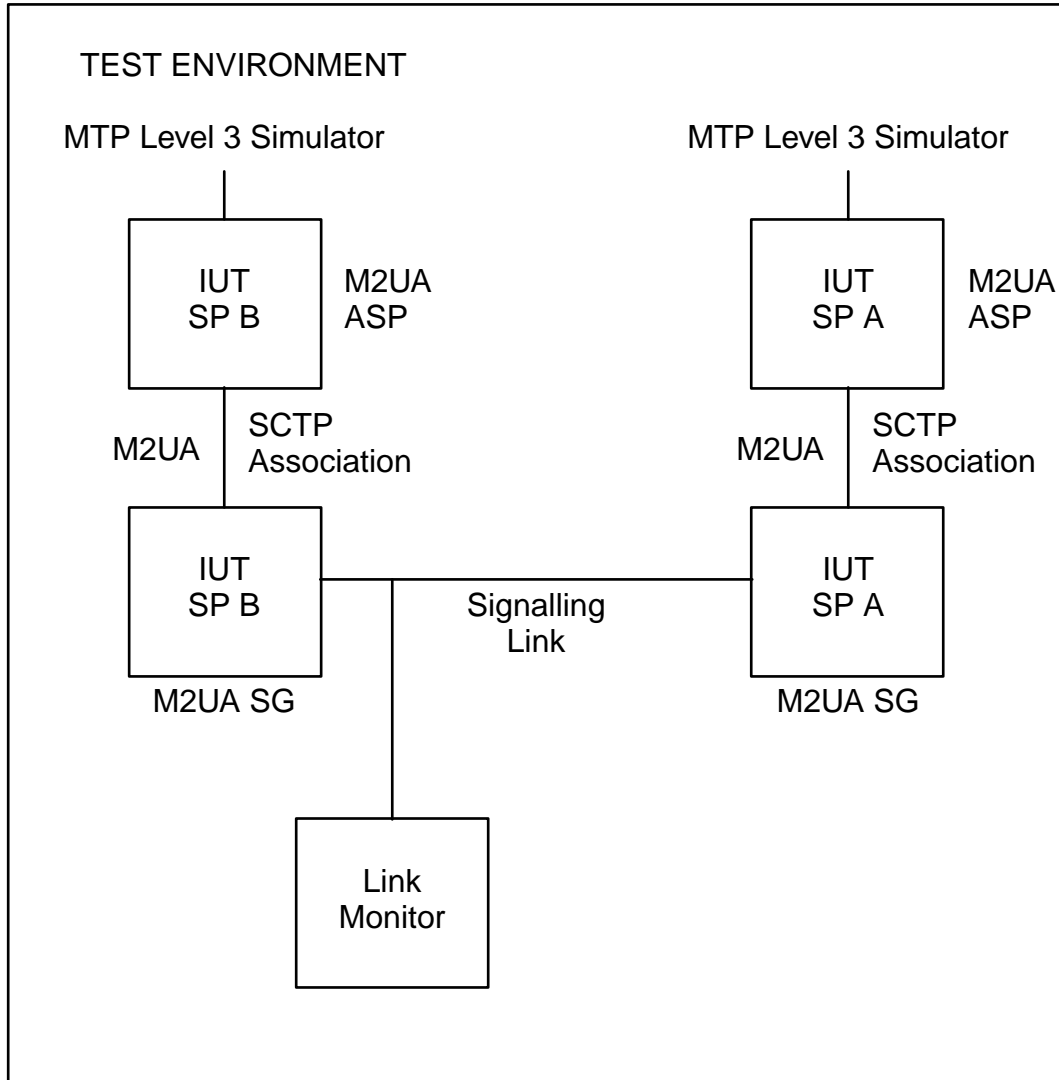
TEST ENVIRONMENT

MTP Level 3 Simulator

MTP Level 3 Simulator

IUT
SP B

M2UA
ASP

IUT
SP A

M2UA
ASP

M2UA

SCTP
Association

M2UA

SCTP
Association

IUT
SP B

Signalling
Link

IUT
SP A

M2UA SG

M2UA SG

Link
Monitor